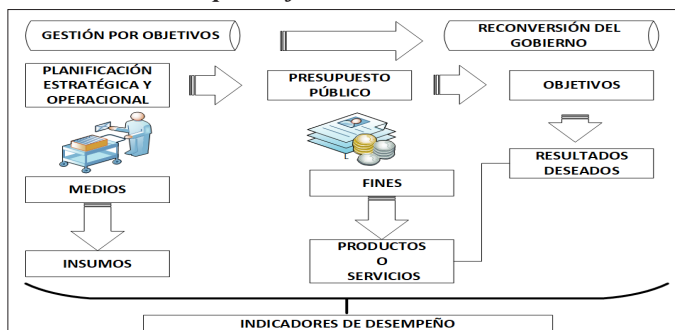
GESTIÓN POR OBJETIVOS

RECONVERSIÓN DEL GOBIERNO

PLANIFICACIÓN ESTRATÉGICA Y OPERACIONAL

PRESUPUESTO PÚBLICO

OBJETIVOS

RESULTADOS DESEADOS

MEDIOS

FINES

INSUMOS

PRODUCTOS O SERVICIOS

INDICADORES DE DESEMPEÑO